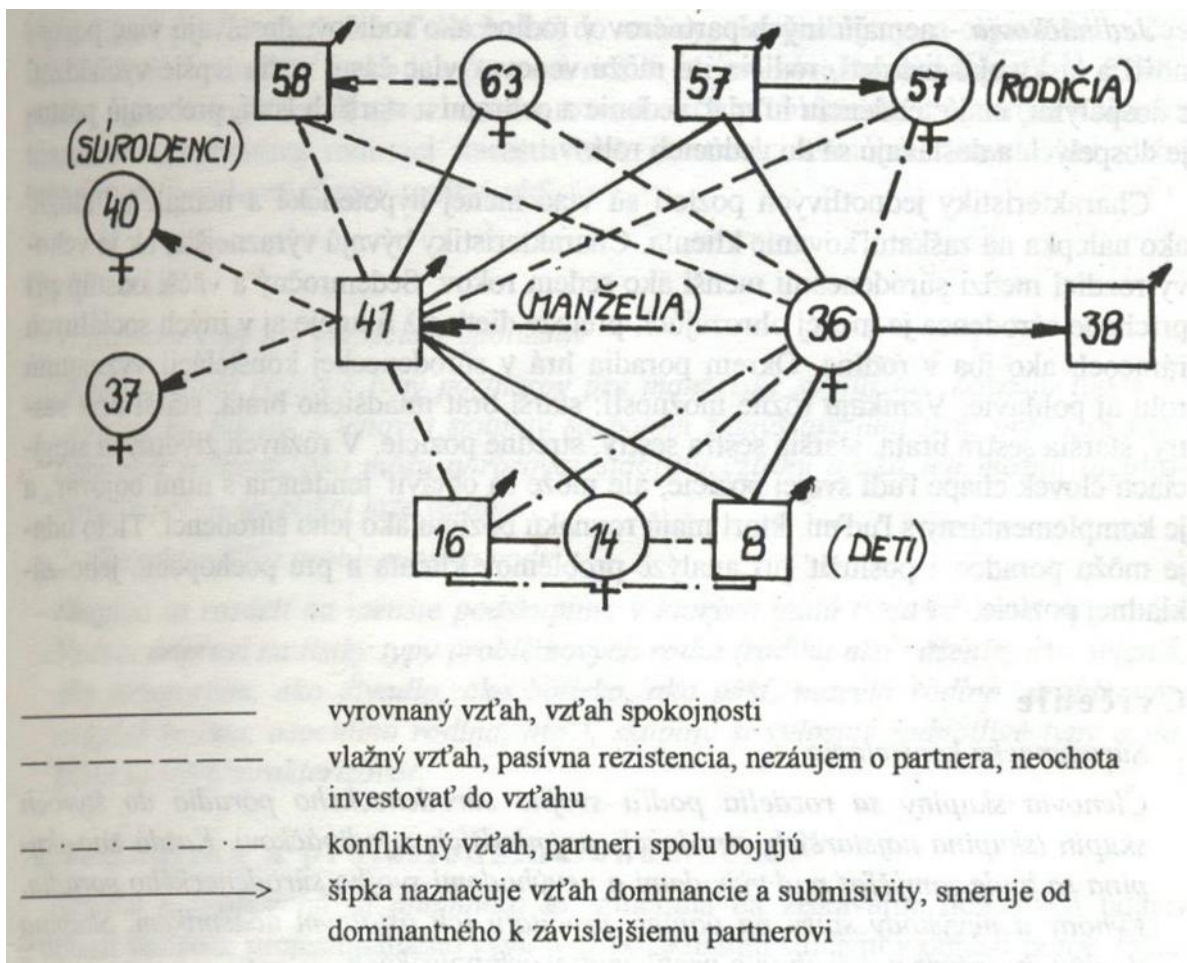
58
63
57
57 (RODIČIA)
(SÚRODENCI)
40
41
(MANŽELIA)
36
38
37
16
14
8
(DETI)

vyrovnaný vzťah, vzťah spokojnosti
vlažný vzťah, pasívna rezistencia, nezáujem o partnera, neochota investovať do vzťahu
konfliktný vzťah, partneri spolu bojujú
šípka naznačuje vzťah dominancie a submisivity, smeruje od dominantného k závislejšiemu partnerovi